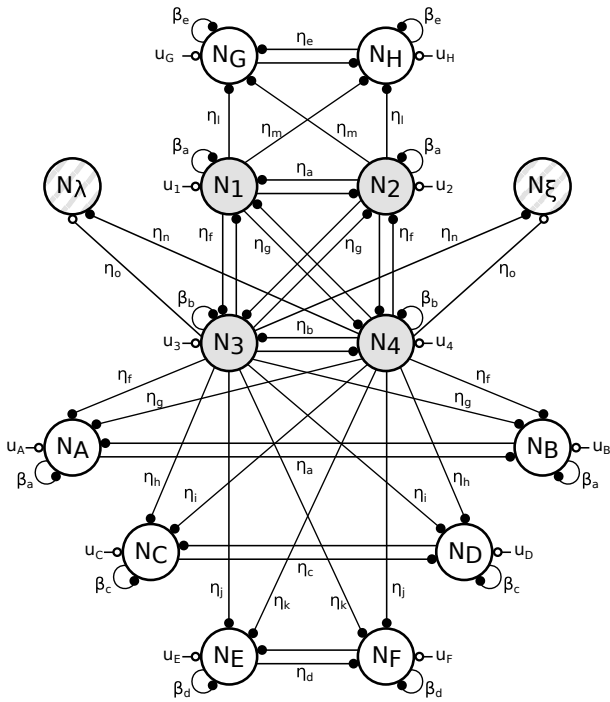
$\beta_e$ $\beta_e$
$u_G$ $N_G$ $\eta_e$ $N_H$ $u_H$
$\eta_l$ $\eta_m$ $\eta_m$ $\eta_l$
$\beta_a$ $\beta_a$
$N_\lambda$ $u_1$ $N_1$ $\eta_a$ $N_2$ $u_2$ $N_\xi$
$\eta_n$ $\eta_f$ $\eta_g$ $\eta_g$ $\eta_f$ $\eta_n$
$\eta_o$ $\eta_o$
$\beta_b$ $\beta_b$
$u_3$ $N_3$ $\eta_b$ $N_4$ $u_4$
$\eta_f$ $\eta_f$
$\eta_g$ $\eta_g$
$u_A$ $N_A$ $N_B$ $u_B$
$\beta_a$ $\eta_a$ $\beta_a$
$\eta_h$ $\eta_i$ $\eta_i$ $\eta_h$
$u_C$ $N_C$ $N_D$ $u_D$
$\beta_c$ $\eta_c$ $\beta_c$
$\eta_j$ $\eta_k$ $\eta_k$ $\eta_j$
$u_E$ $N_E$ $N_F$ $u_F$
$\beta_d$ $\eta_d$ $\beta_d$